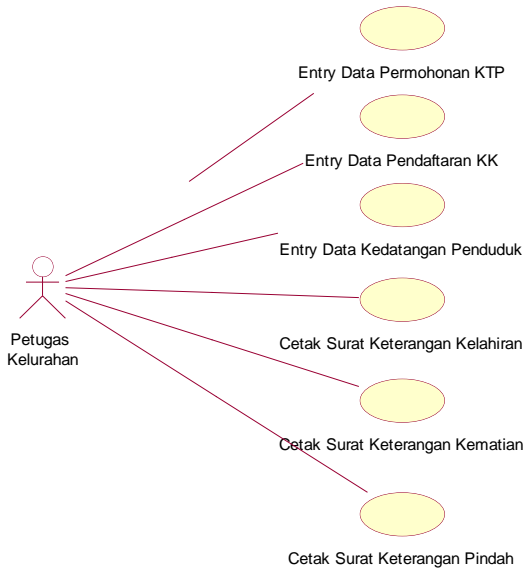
Entry Data Permohonan KTP

Entry Data Pendaftaran KK

Entry Data Kedatangan Penduduk

Petugas Kelurahan

Cetak Surat Keterangan Kelahiran

Cetak Surat Keterangan Kematian

Cetak Surat Keterangan Pindah